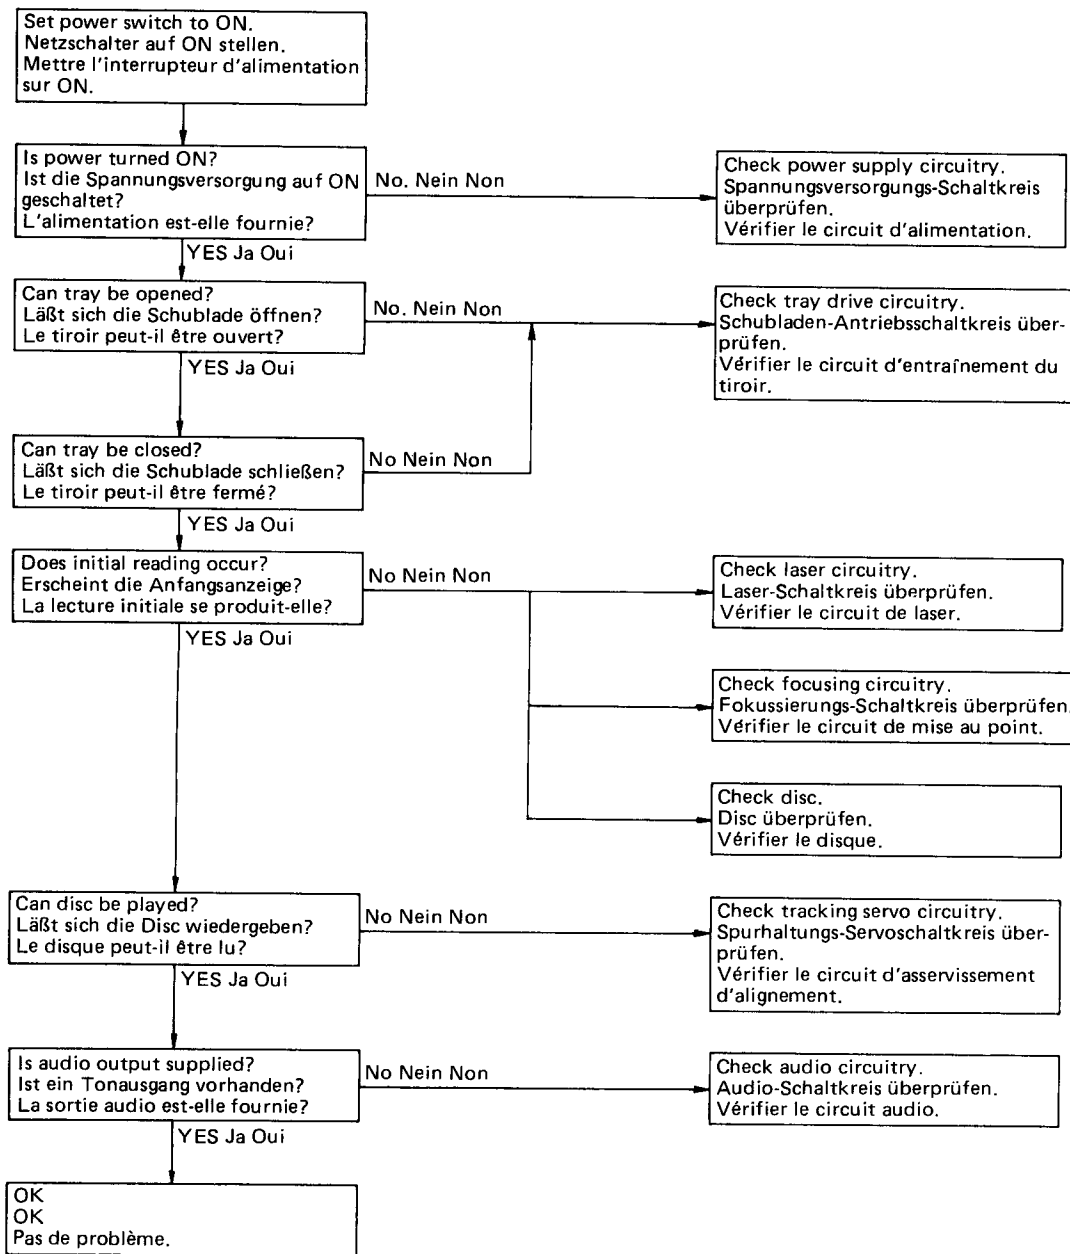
Set power switch to ON.
Netzschalter auf ON stellen.
Mettre l'interrupteur d'alimentation sur ON.

Is power turned ON?
Ist die Spannungsversorgung auf ON geschaltet?
L'alimentation est-elle fournie?

No. Nein Non

Check power supply circuitry.
Spannungsversorgungs-Schaltkreis überprüfen.
Vérifier le circuit d'alimentation.

YES Ja Oui

Can tray be opened?
Läßt sich die Schublade öffnen?
Le tiroir peut-il être ouvert?

No. Nein Non

Check tray drive circuitry.
Schubladen-Antriebsschaltkreis überprüfen.
Vérifier le circuit d'entraînement du tiroir.

YES Ja Oui

Can tray be closed?
Läßt sich die Schublade schließen?
Le tiroir peut-il être fermé?

No Nein Non

YES Ja Oui

Does initial reading occur?
Erscheint die Anfangsanzeige?
La lecture initiale se produit-elle?

No Nein Non

Check laser circuitry.
Laser-Schaltkreis überprüfen.
Vérifier le circuit de laser.

YES Ja Oui

Check focusing circuitry.
Fokussierungs-Schaltkreis überprüfen.
Vérifier le circuit de mise au point.

Check disc.
Disc überprüfen.
Vérifier le disque.

Can disc be played?
Läßt sich die Disc wiedergeben?
Le disque peut-il être lu?

No Nein Non

Check tracking servo circuitry.
Spurhaltungs-Servoschaltkreis überprüfen.
Vérifier le circuit d'asservissement d'alignement.

YES Ja Oui

Is audio output supplied?
Ist ein Tonausgang vorhanden?
La sortie audio est-elle fournie?

No Nein Non

Check audio circuitry.
Audio-Schaltkreis überprüfen.
Vérifier le circuit audio.

YES Ja Oui

OK
OK
Pas de problème.